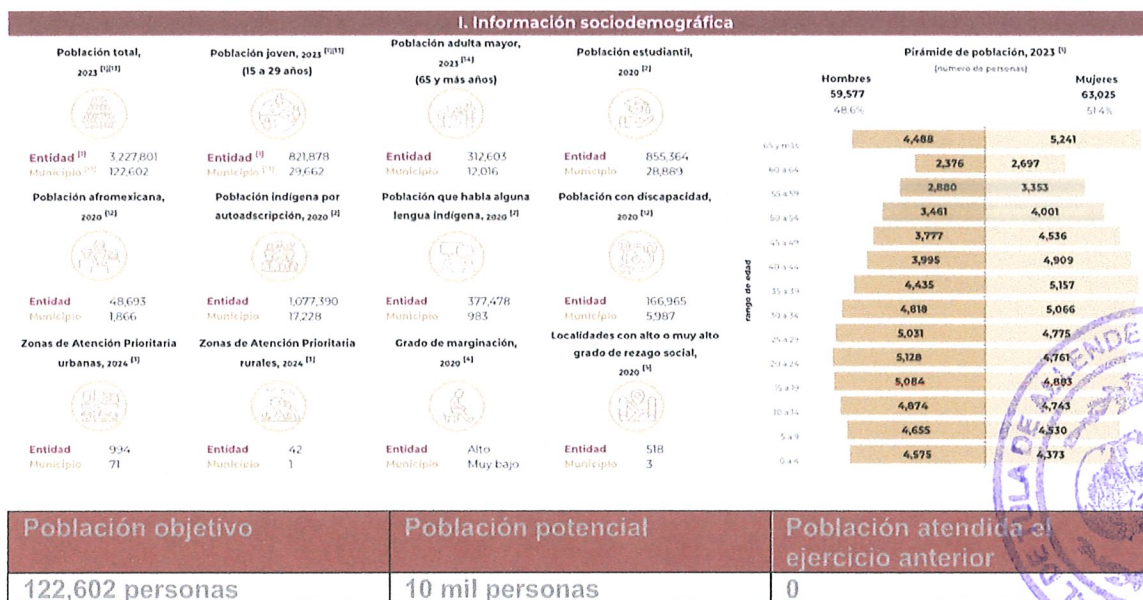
I. Información sociodemográfica

Población total, 2023 [1][11]

Entidad [1] 3,227,801
Municipio [11] 122,602

Población joven, 2023 [1][11] (15 a 29 años)

Entidad [1] 821,878
Municipio [11] 29,662

Población adulta mayor, 2023 [14] (65 y más años)

Entidad 312,603
Municipio 12,016

Población estudiantil, 2020 [2]

Entidad 855,364
Municipio 28,889

Población afromexicana, 2020 [2]

Entidad 48,693
Municipio 1,866

Población indígena por autoadscripción, 2020 [2]

Entidad 1,077,390
Municipio 17,228

Población que habla alguna lengua indígena, 2020 [2]

Entidad 377,478
Municipio 983

Población con discapacidad, 2020 [2]

Entidad 166,965
Municipio 5,987

Zonas de Atención Prioritaria urbanas, 2024 [1]

Entidad 994
Municipio 71

Zonas de Atención Prioritaria rurales, 2024 [1]

Entidad 42
Municipio 1

Grado de marginación, 2020 [4]

Entidad Alto
Municipio Muy bajo

Localidades con alto o muy alto grado de rezago social, 2020 [5]

Entidad 518
Municipio 3

Pirámide de población, 2023 [1]
(número de personas)

Hombres 59,577 48.6%
Mujeres 63,025 51.4%

rango de edad

| rango de edad | Hombres | Mujeres |
|---|---|---|
| 65 y más | 4,488 | 5,241 |
| 60 a 64 | 2,376 | 2,697 |
| 55 a 59 | 2,880 | 3,353 |
| 50 a 54 | 3,461 | 4,001 |
| 45 a 49 | 3,777 | 4,536 |
| 40 a 44 | 3,995 | 4,909 |
| 35 a 39 | 4,435 | 5,157 |
| 30 a 34 | 4,818 | 5,066 |
| 25 a 29 | 5,031 | 4,775 |
| 20 a 24 | 5,128 | 4,761 |
| 15 a 19 | 5,084 | 4,803 |
| 10 a 14 | 4,874 | 4,743 |
| 5 a 9 | 4,655 | 4,530 |
| 0 a 4 | 4,575 | 4,373 |

| Población objetivo | Población potencial | Población atendida el ejercicio anterior |
|---|---|---|
| 122,602 personas | 10 mil personas | 0 |